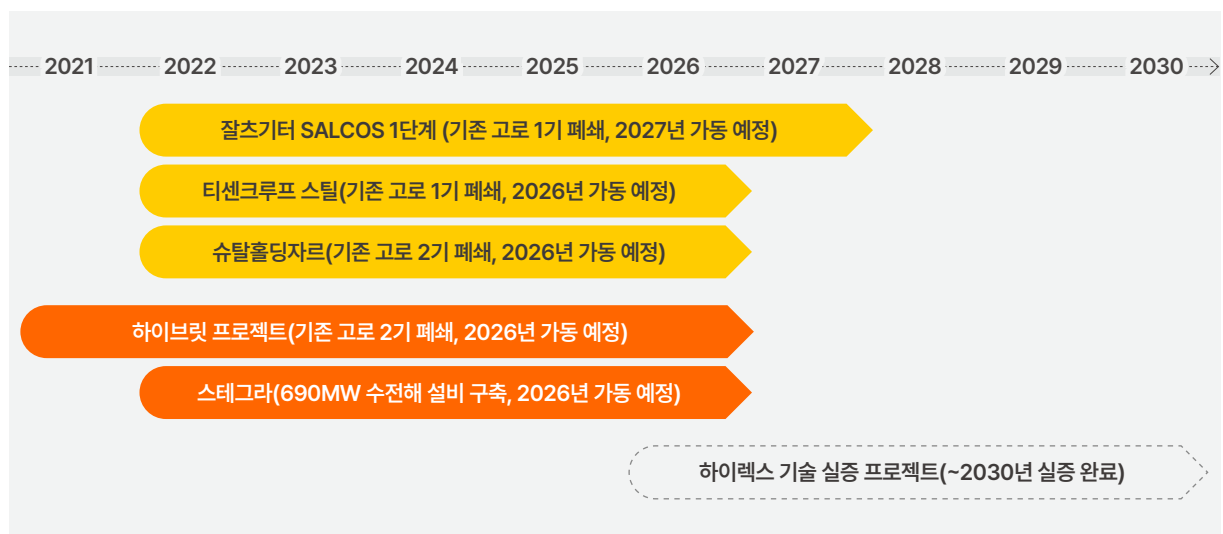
2021 2022 2023 2024 2025 2026 2027 2028 2029 2030

잘츠기터 SALCOS 1단계 (기존 고로 1기 폐쇄, 2027년 가동 예정)

티센크루프 스틸(기존 고로 1기 폐쇄, 2026년 가동 예정)

슈탈홀딩자르(기존 고로 2기 폐쇄, 2026년 가동 예정)

하이브릿 프로젝트(기존 고로 2기 폐쇄, 2026년 가동 예정)

스테그라(690MW 수전해 설비 구축, 2026년 가동 예정)

하이렉스 기술 실증 프로젝트(~2030년 실증 완료)